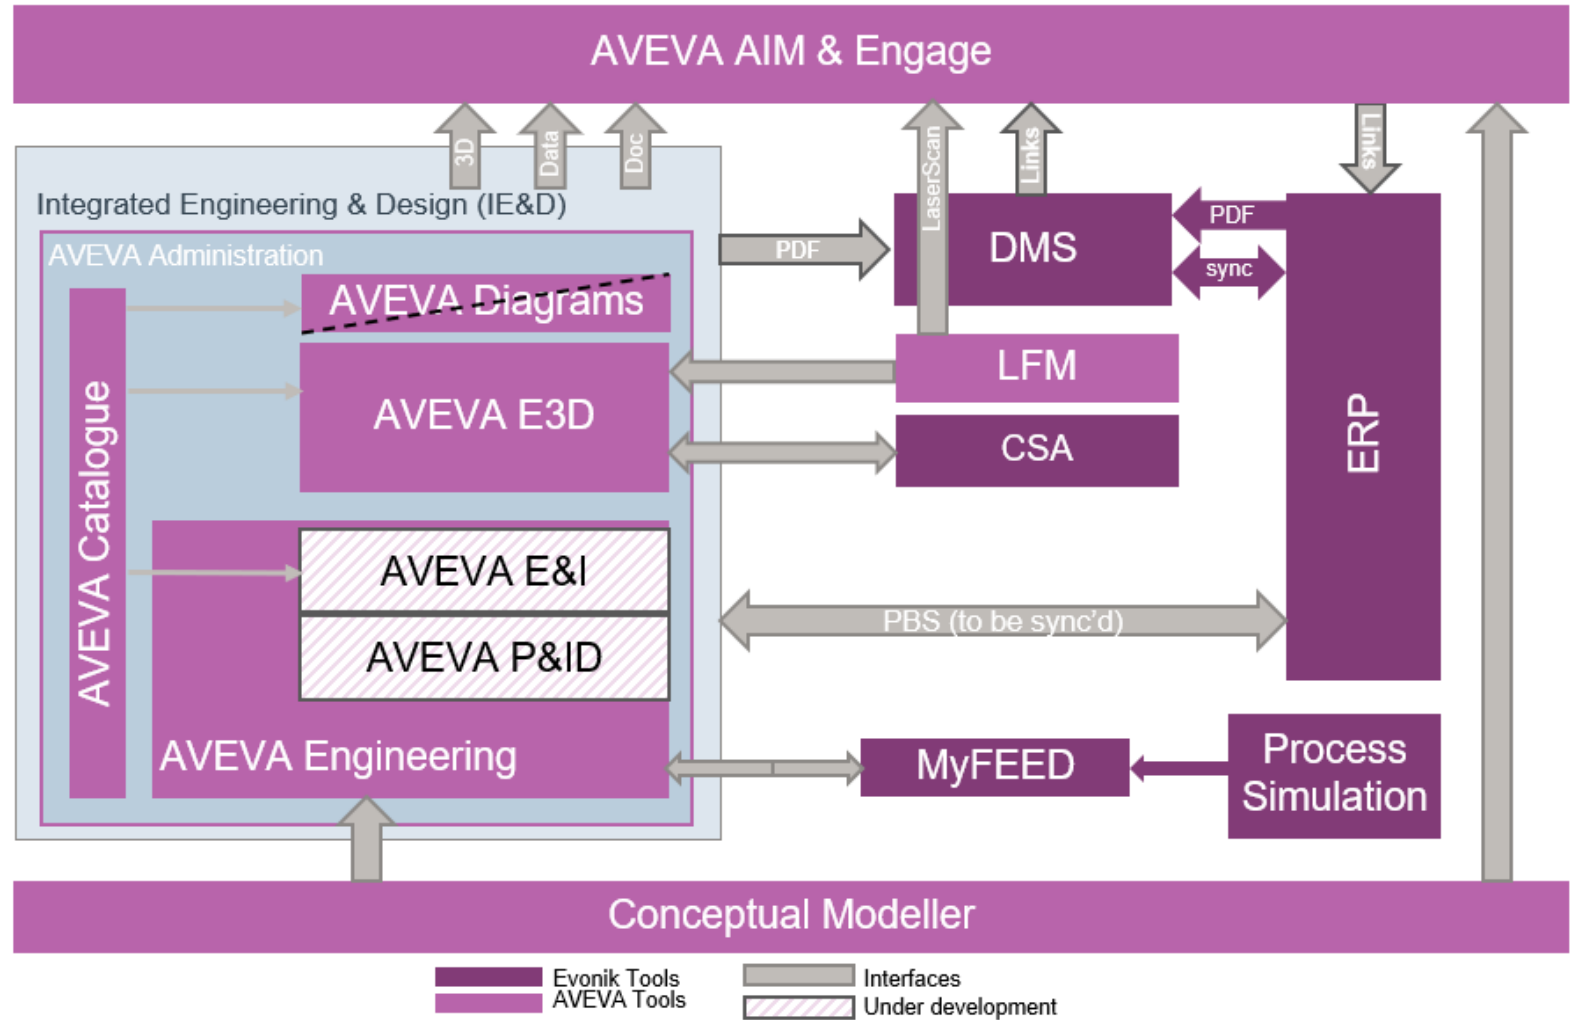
AVEVA AIM & Engage

3D
Data
Doc
LaserScan
Links
Links

Integrated Engineering & Design (IE&D)

AVEVA Administration

PDF
DMS
PDF
sync

AVEVA Diagrams

AVEVA Catalogue

AVEVA E3D

LFM
CSA
ERP

AVEVA E&I
AVEVA P&ID

PBS (to be sync'd)

AVEVA Engineering

MyFEED
Process Simulation

Conceptual Modeller

Evonik Tools
AVEVA Tools
Interfaces
Under development